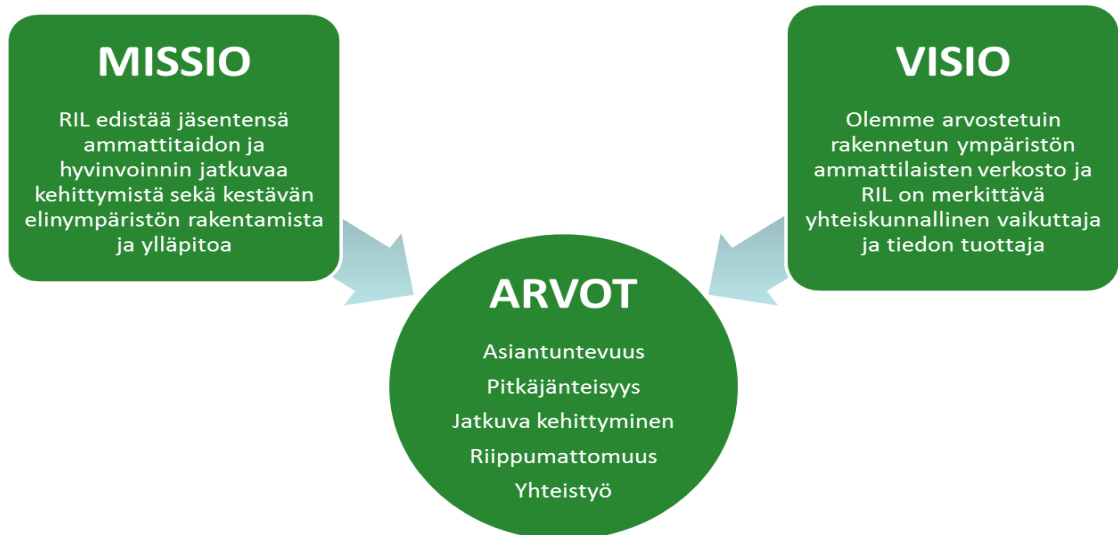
MISSIO

RIL edistää jäsentensä ammattitaidon ja hyvinvoinnin jatkuvaa kehittymistä sekä kestävän elinympäristön rakentamista ja ylläpitoa

VISIO

Olemme arvostetuin rakennetun ympäristön ammattilaisten verkosto ja RIL on merkittävä yhteiskunnallinen vaikuttaja ja tiedon tuottaja

ARVOT

Asiantuntevuus
Pitkäjänteisyys
Jatkuva kehittyminen
Riippumattomuus
Yhteistyö